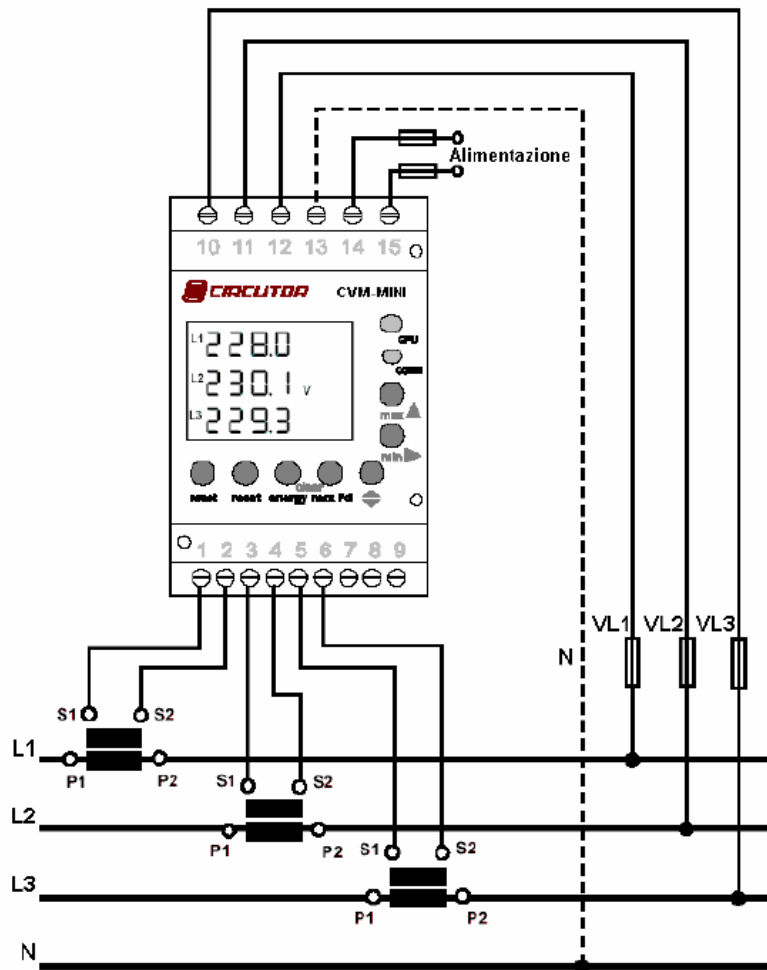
Alimentazione

10 11 12 13 14 15

CIRCUTOR CVM-MINI

L1 228.0
L2 230.1 V
L3 229.3

CPU
COMM
max
min

reset reset energy clear max Pd

1 2 3 4 5 6 7 8 9

VL1 VL2 VL3

N

S1 S2
L1
P1 P2
S1 S2
L2
P1 P2 S1 S2
L3
P1 P2
N